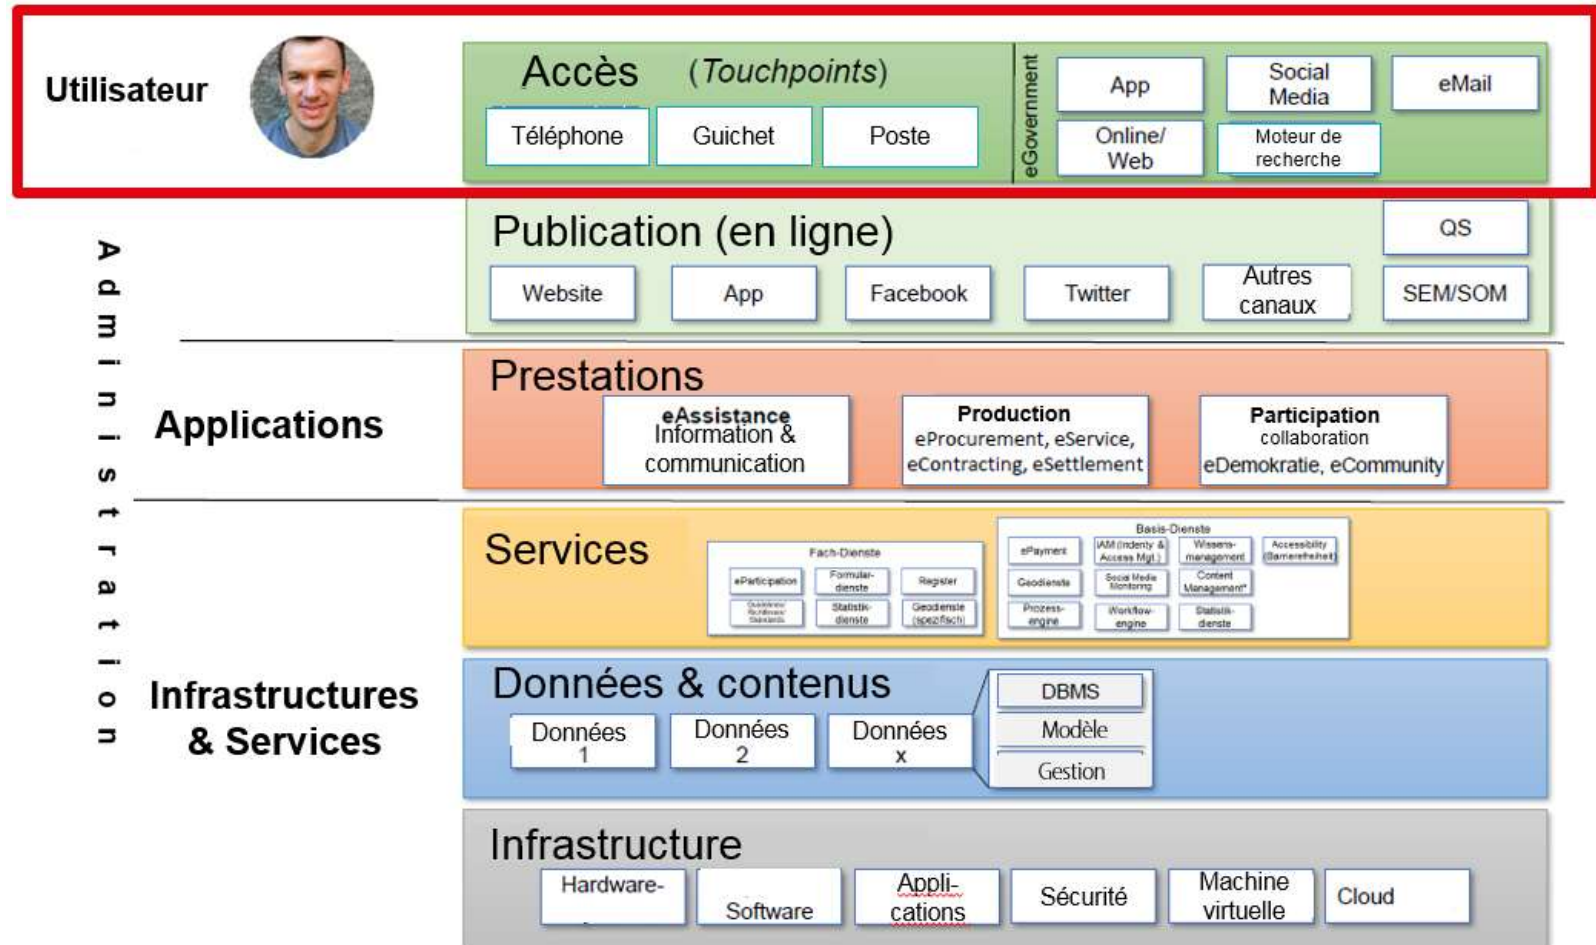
Utilisateur

Accès (Touchpoints)

Téléphone
Guichet
Poste

eGovernment

App
Social Media
eMail
Online/ Web
Moteur de recherche

Administration

Publication (en ligne)

QS

Website
App
Facebook
Twitter
Autres canaux
SEM/SOM

Applications

Prestations

eAssistance Information & communication

Production eProcurement, eService, eContracting, eSettlement

Participation collaboration eDemokratie, eCommunity

Infrastructures & Services

Services

Fach-Dienste
eParticipation
Formular-dienste
Register
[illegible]
Statistik-dienste
Geodienste (spezifisch)

Basis-Dienste
ePayment
IAM (Identity & Access Mgt.)
Wissens-management
Accessibility (Barrierefreiheit)
Geodienste
Social Media Monitoring
Content Management
Prozess-engine
Workflow-engine
Statistik-dienste

Données & contenus

Données 1
Données 2
Données x

DBMS
Modèle
Gestion

Infrastructure

Hardware-
Software
Appli-cations
Sécurité
Machine virtuelle
Cloud